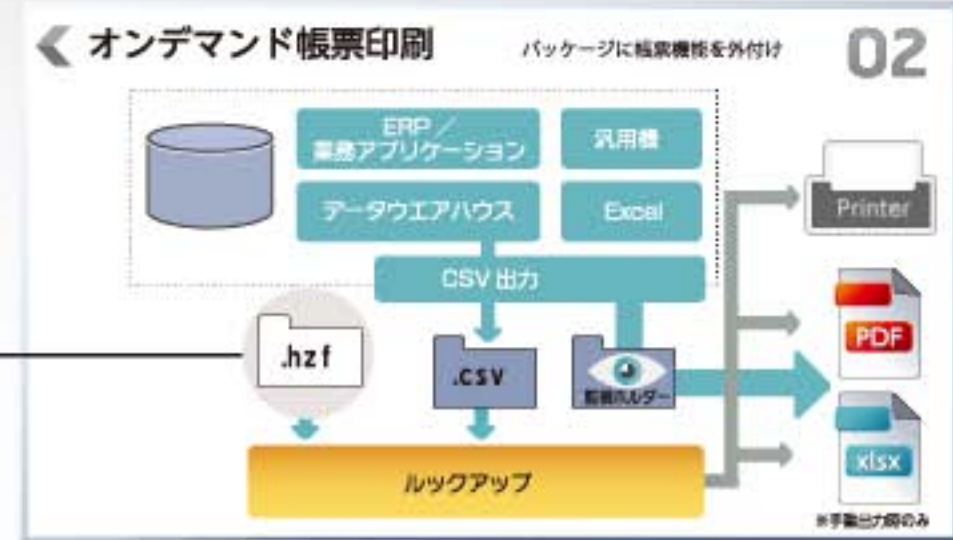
オンデマンド帳票印刷

パッケージに帳票機能を外付け

02

ERP／業務アプリケーション

汎用機

データウエアハウス

Excel

CSV 出力

.hzf

.CSV

監視フォルダー

ルックアップ

Printer

PDF

xlsx

※手動出力時のみ